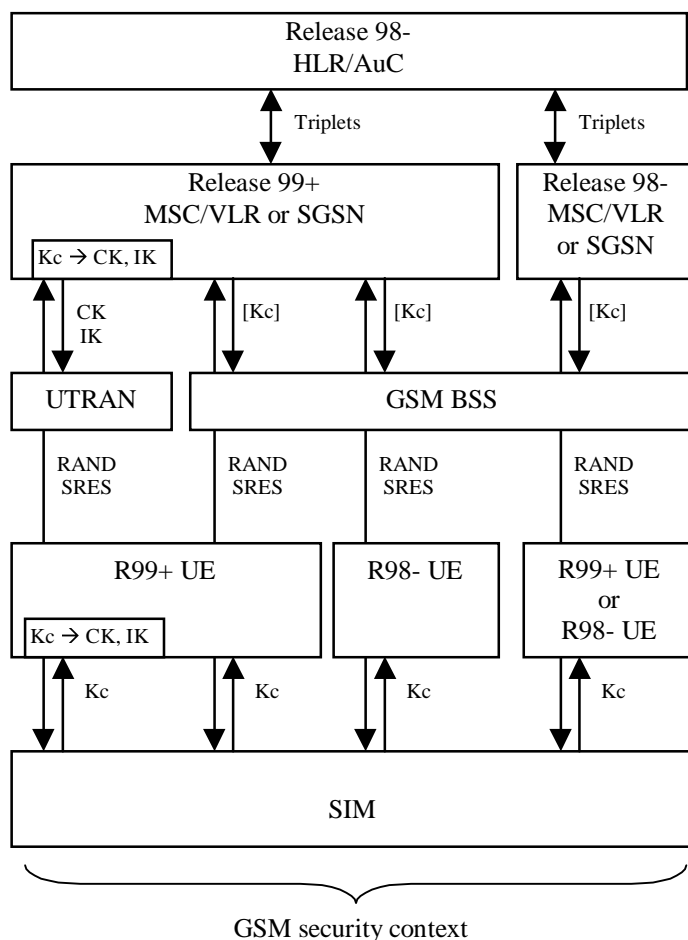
Release 98-
HLR/AuC

Triplets

Triplets

Release 99+
MSC/VLR or SGSN

Kc → CK, IK

Release 98-
MSC/VLR
or SGSN

CK
IK

[Kc]

[Kc]

[Kc]

UTRAN

GSM BSS

RAND
SRES

RAND
SRES

RAND
SRES

RAND
SRES

R99+ UE

Kc → CK, IK

R98- UE

R99+ UE
or
R98- UE

Kc

Kc

Kc

Kc

SIM

GSM security context